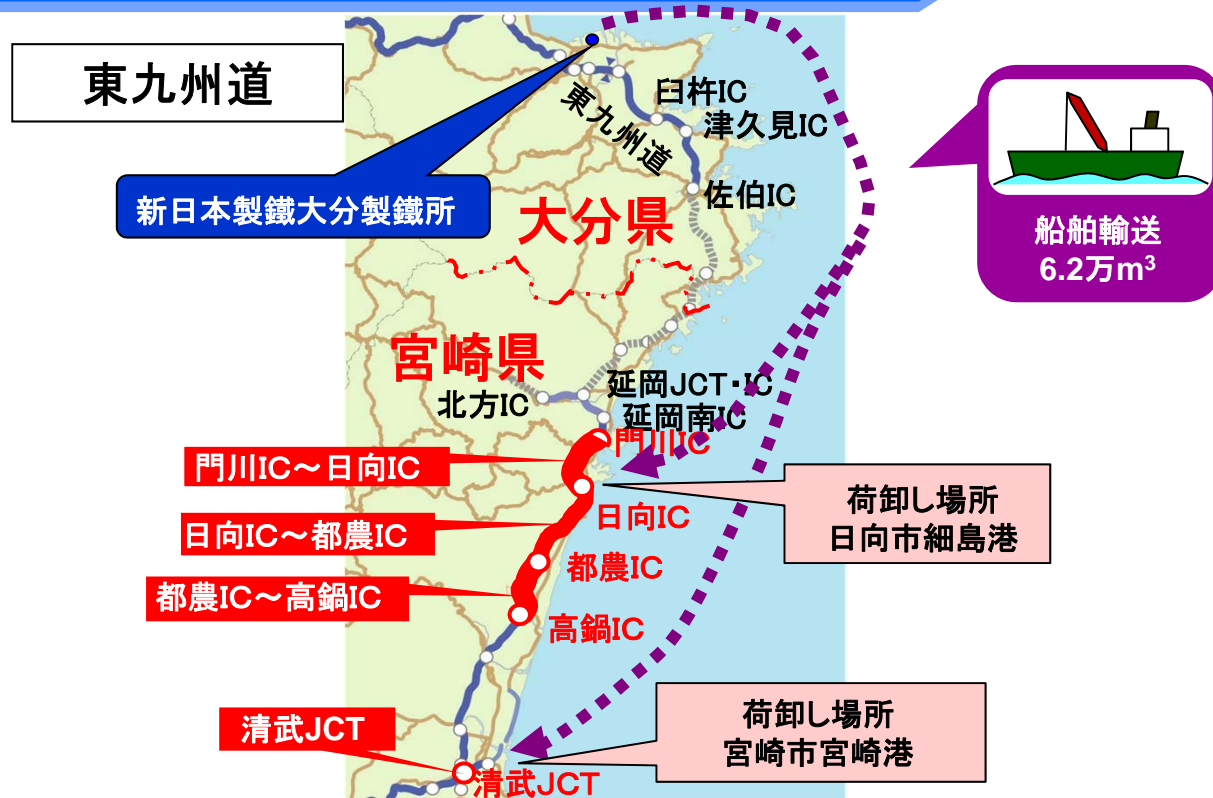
東九州道

新日本製鐵大分製鐵所

東九州道

臼杵IC
津久見IC
佐伯IC

大分県

船舶輸送
6.2万$m^3$

宮崎県

延岡JCT・IC
北方IC
延岡南IC
門川IC

門川IC～日向IC

荷卸し場所
日向市細島港

日向IC

日向IC～都農IC

都農IC

都農IC～高鍋IC

高鍋IC

荷卸し場所
宮崎市宮崎港

清武JCT

清武JCT